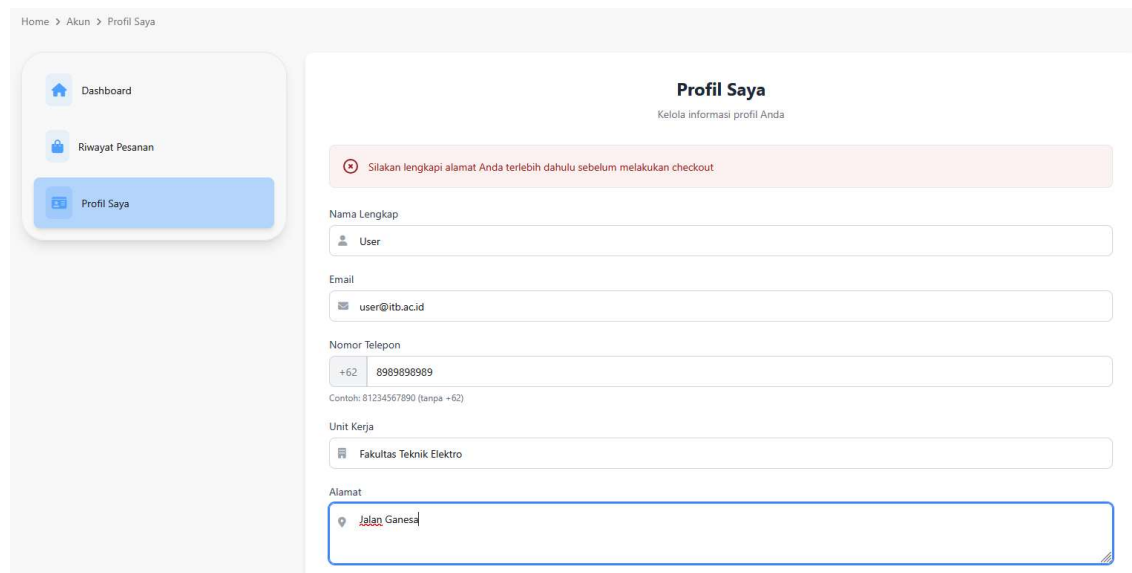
Home > Akun > Profil Saya

Dashboard

Riwayat Pesanan

Profil Saya

Profil Saya

Kelola informasi profil Anda

Silakan lengkapi alamat Anda terlebih dahulu sebelum melakukan checkout

Nama Lengkap

User

Email

user@itb.ac.id

Nomor Telepon

+62 8989898989

Contoh: 81234567890 (tanpa +62)

Unit Kerja

Fakultas Teknik Elektro

Alamat

Jalan Ganesa